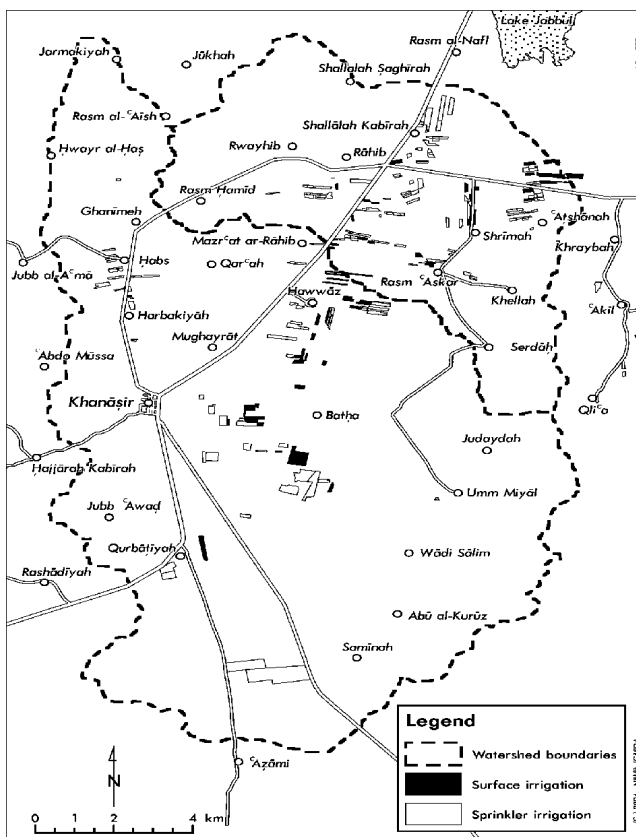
Lake Jabbul
Jormakiyah
Jūkhah
Rasm al-Nafl
Shallālah Saghīrah
Rasm al-ᶜAish
Shallālah Kabīrah
Hwayr al-Hoṣ
Rwayhib
Rāhib
Rasm Hamīd
Ghanīmeh
ᶜAtshānah
Mazrᶜat ar-Rāhib
Shrīmah
Khraybah
Jubb al-Aᶜmā
Habs
Qarᶜah
Rasm ᶜAskar
Khellah
Hawwāz
ᶜAkil
Harbakiyāh
Mughayrāt
Serdāh
ᶜAbdo Mūssa
Qliᶜo
Khanāṣir
Batḥa
Judaydah
Hajjārah Kabīrah
Umm Miyāl
Jubb ᶜAwad
Qurbātiyah
Wādi Sālim
Rashādīyah
Abū al-Kurūz
Samīnah
ᶜAzāmi
N
0 1 2 3 4 km
Legend
Watershed boundaries
Surface irrigation
Sprinkler irrigation